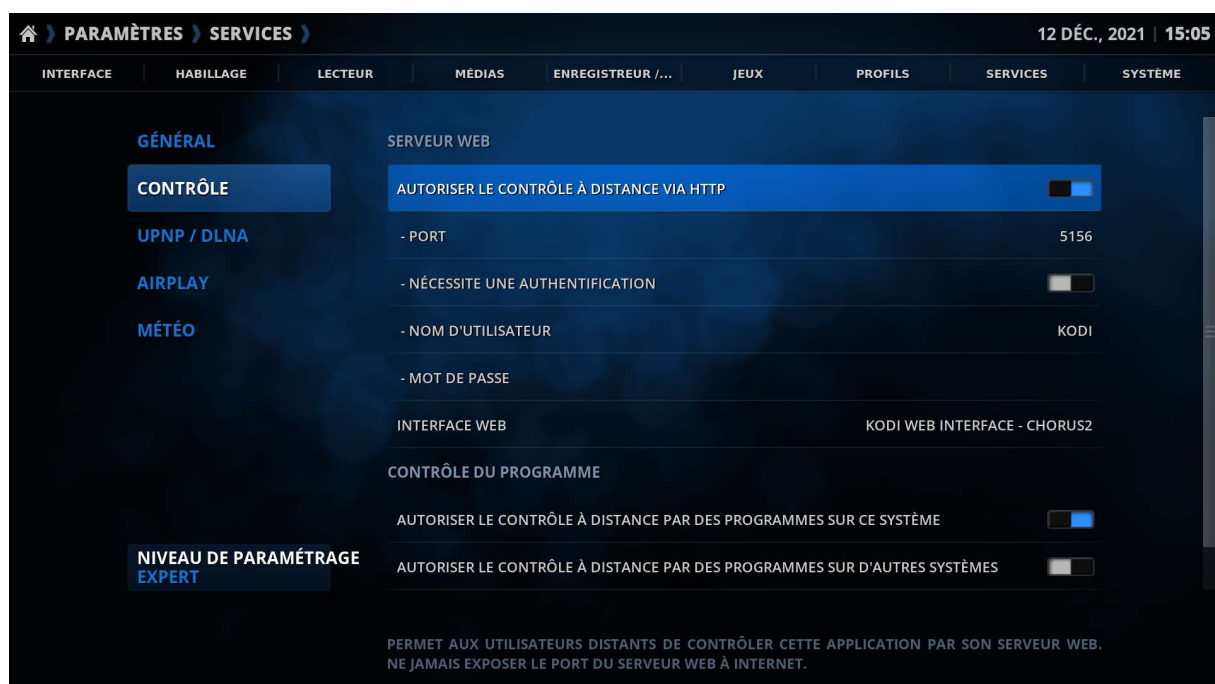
PARAMÈTRES › SERVICES ›

12 DÉC., 2021 | 15:05

INTERFACE
HABILLAGE
LECTEUR
MÉDIAS
ENREGISTREUR /...
JEUX
PROFILS
SERVICES
SYSTÈME

GÉNÉRAL
CONTRÔLE
UPNP / DLNA
AIRPLAY
MÉTÉO

SERVEUR WEB

AUTORISER LE CONTRÔLE À DISTANCE VIA HTTP

- PORT 5156

- NÉCESSITE UNE AUTHENTIFICATION

- NOM D'UTILISATEUR KODI

- MOT DE PASSE

INTERFACE WEB KODI WEB INTERFACE - CHORUS2

CONTRÔLE DU PROGRAMME

AUTORISER LE CONTRÔLE À DISTANCE PAR DES PROGRAMMES SUR CE SYSTÈME

AUTORISER LE CONTRÔLE À DISTANCE PAR DES PROGRAMMES SUR D'AUTRES SYSTÈMES

NIVEAU DE PARAMÉTRAGE
EXPERT

PERMET AUX UTILISATEURS DISTANTS DE CONTRÔLER CETTE APPLICATION PAR SON SERVEUR WEB. NE JAMAIS EXPOSER LE PORT DU SERVEUR WEB À INTERNET.